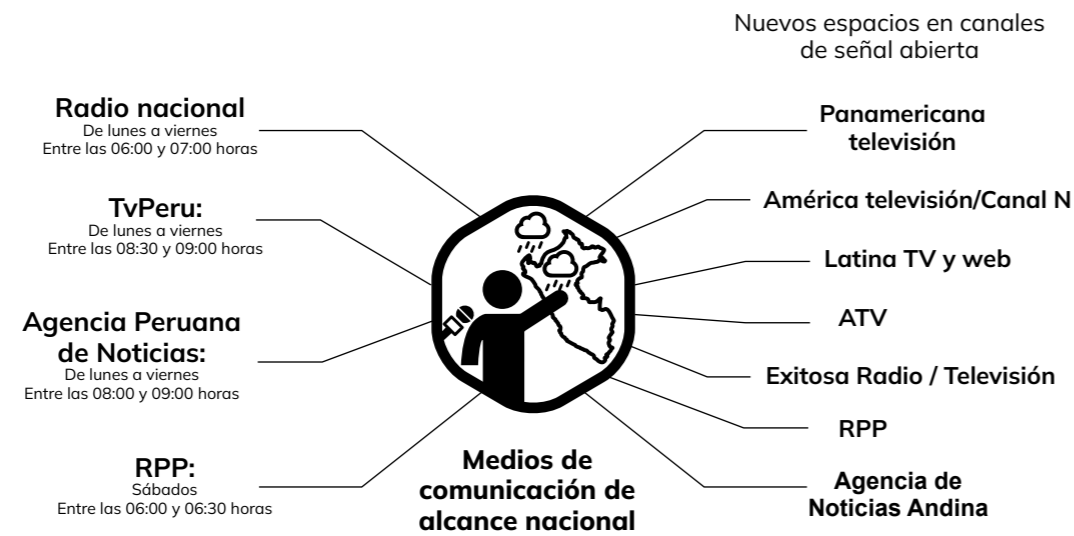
Nuevos espacios en canales de señal abierta

Radio nacional
De lunes a viernes
Entre las 06:00 y 07:00 horas

TvPeru:
De lunes a viernes
Entre las 08:30 y 09:00 horas

Agencia Peruana de Noticias:
De lunes a viernes
Entre las 08:00 y 09:00 horas

RPP:
Sábados
Entre las 06:00 y 06:30 horas

Medios de comunicación de alcance nacional

Panamericana televisión

América televisión/Canal N

Latina TV y web

ATV

Exitosa Radio / Televisión

RPP

Agencia de Noticias Andina